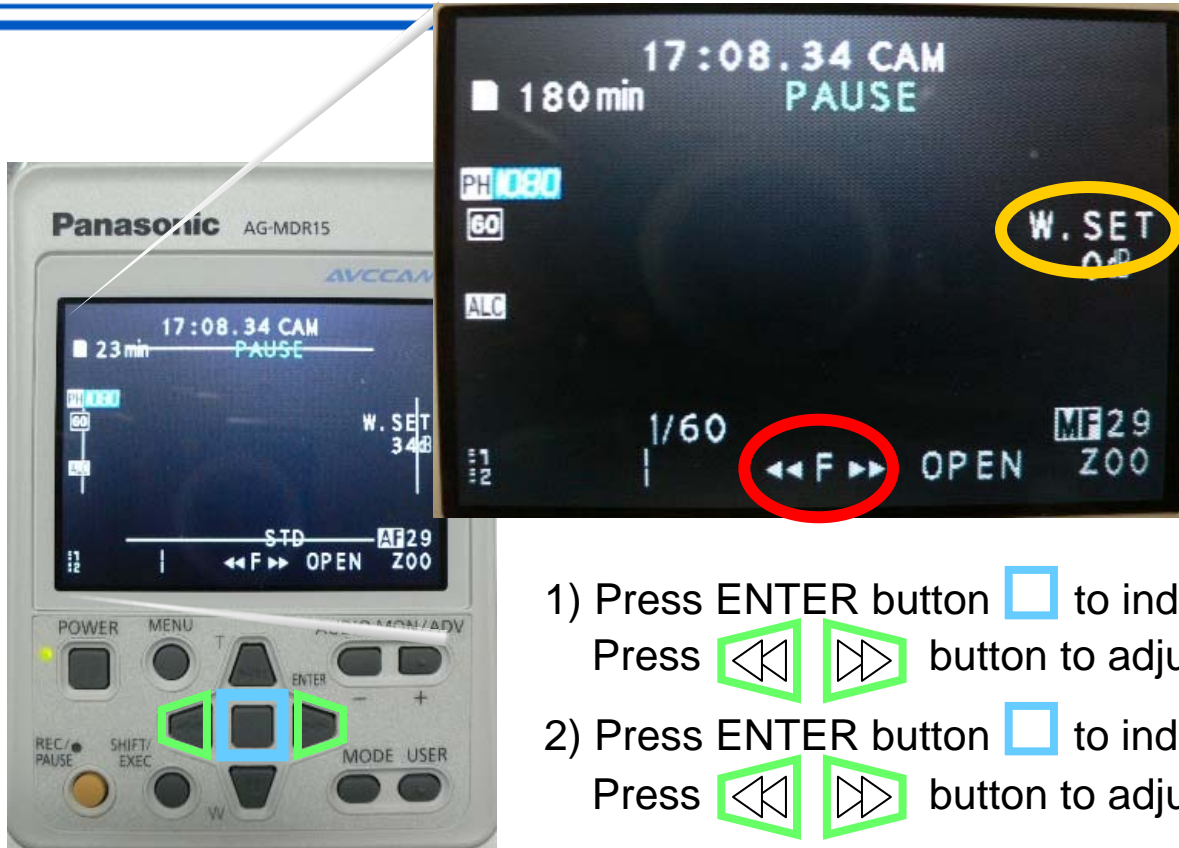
17:08.34 CAM
180min PAUSE
PH 1080
60
W.SET
0dB
ALC
1/60
MF 29
◂◂ F ▸▸ OPEN ZOO

Panasonic AG-MDR15
AVCCAM
17:08.34 CAM
23min PAUSE
PH 1080
60
W.SET
3dB
ALC
STD AF 29
◂◂ F ▸▸ OPEN ZOO
POWER MENU T AUDIO MON/ADV
ENTER
− +
REC/ PAUSE SHIFT/ EXEC MODE USER
W

1) Press ENTER button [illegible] to ind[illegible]
Press button to adj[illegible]
2) Press ENTER button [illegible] to ind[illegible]
Press button to adj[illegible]